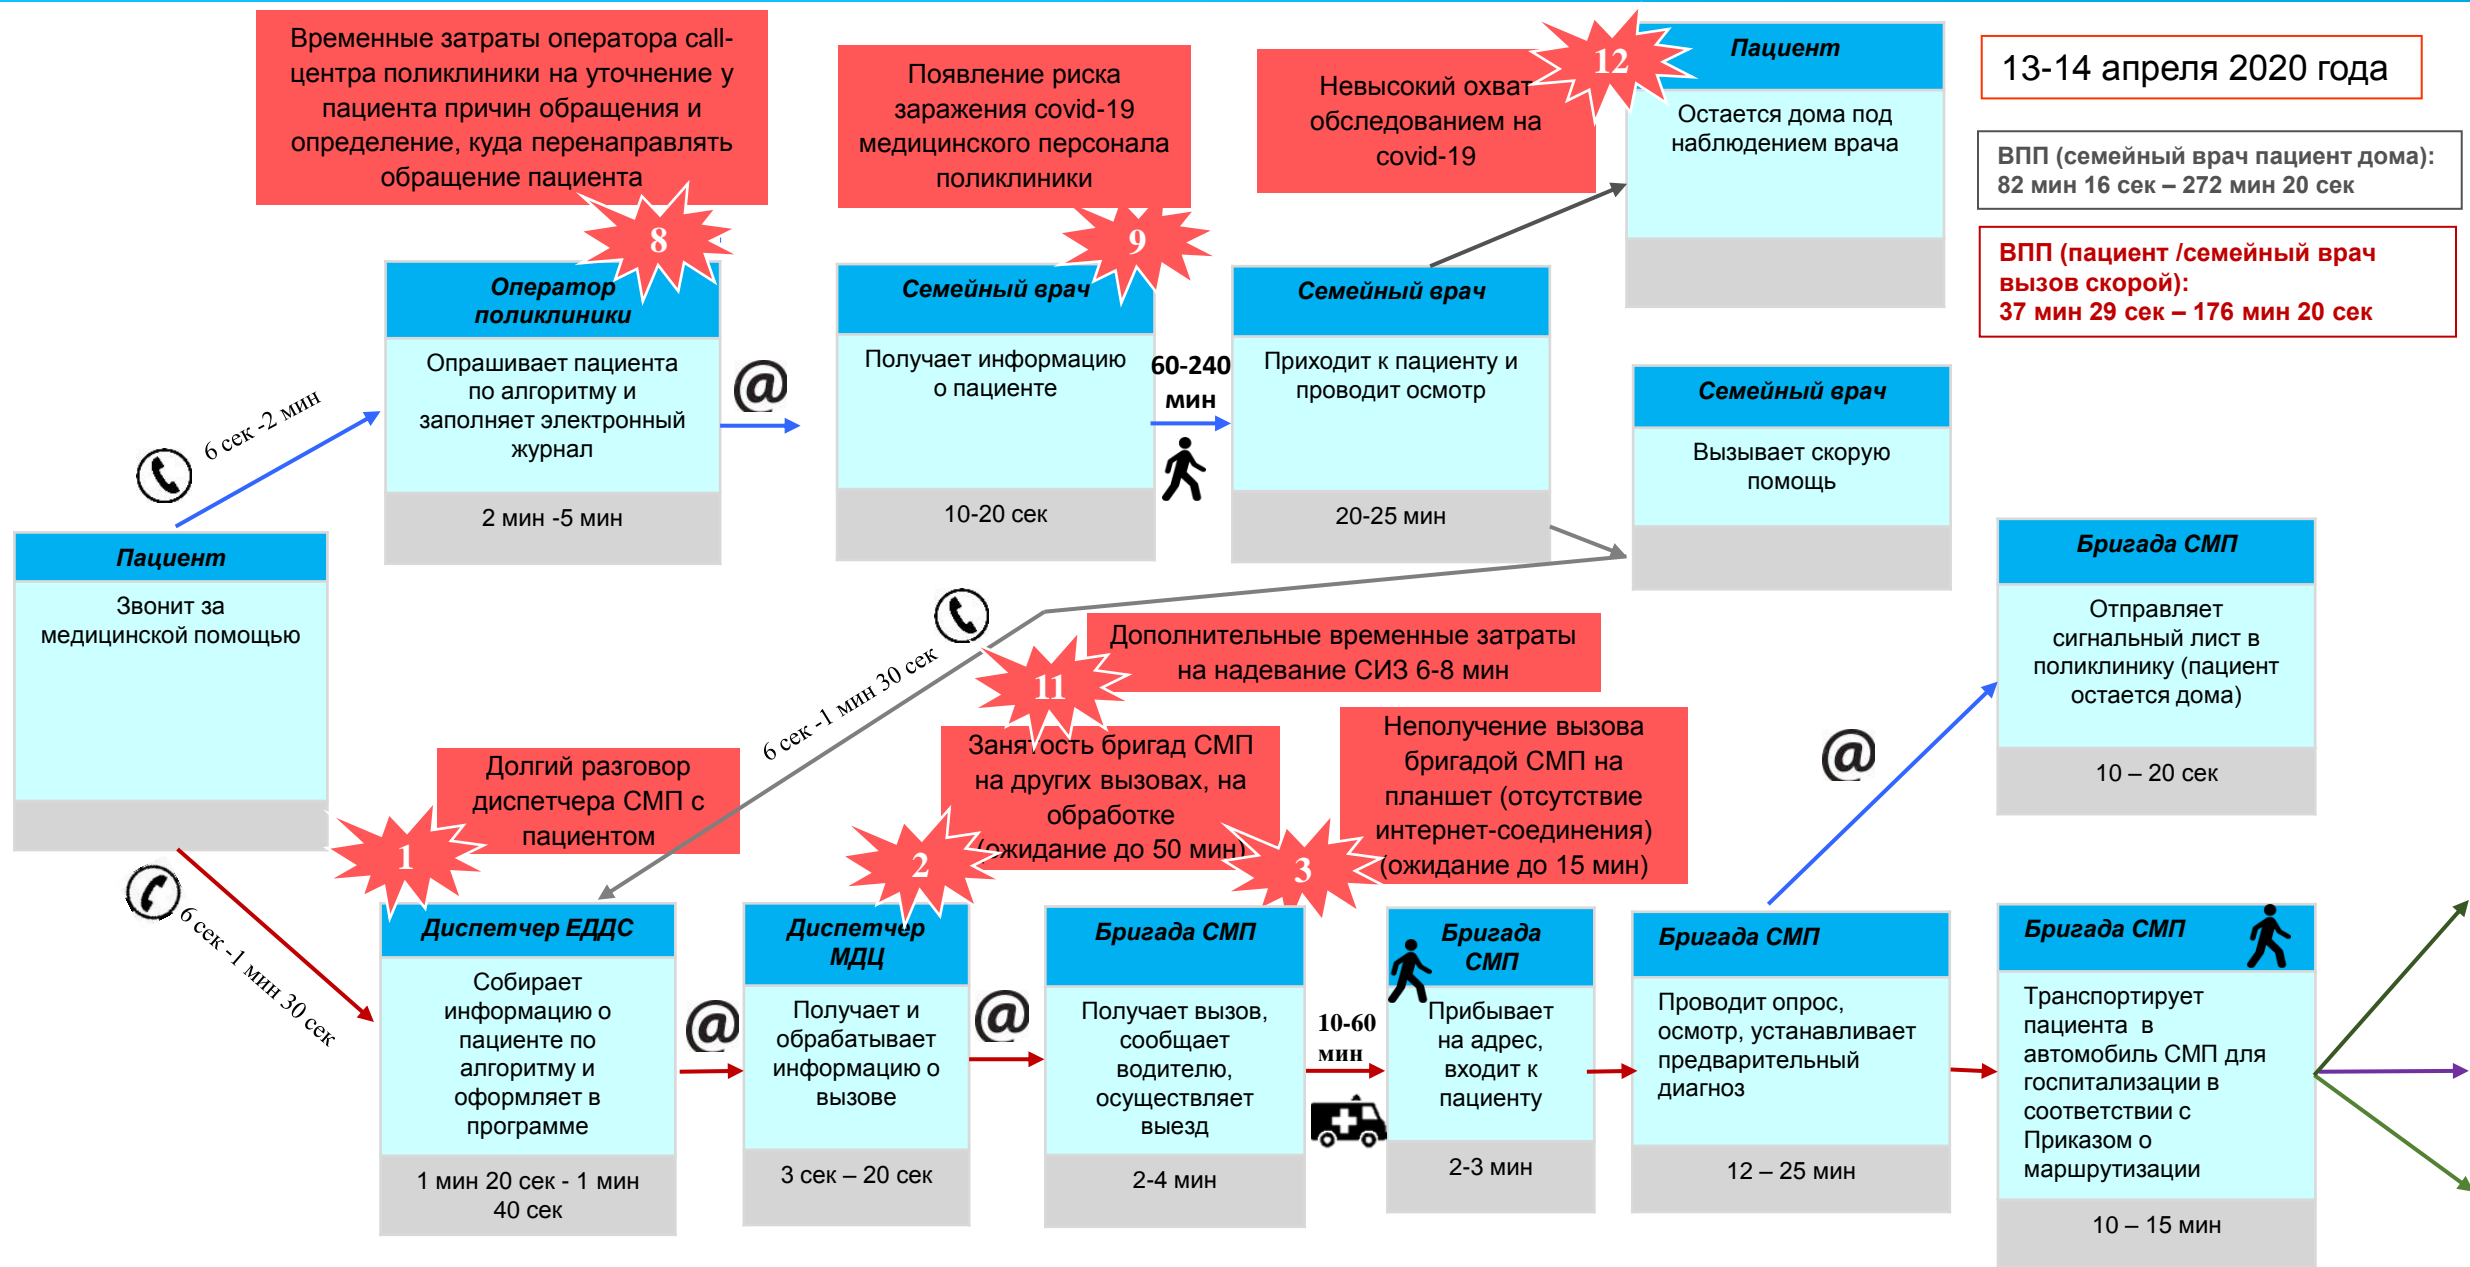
Временные затраты оператора call-центра поликлиники на уточнение у пациента причин обращения и определение, куда перенаправлять обращение пациента

Появление риска заражения covid-19 медицинского персонала поликлиники

Невысокий охват обследованием на covid-19

12

Пациент
Остается дома под наблюдением врача

13-14 апреля 2020 года

ВПП (семейный врач пациент дома): 82 мин 16 сек – 272 мин 20 сек

ВПП (пациент /семейный врач вызов скорой): 37 мин 29 сек – 176 мин 20 сек

8

9

Оператор поликлиники
Опрашивает пациента по алгоритму и заполняет электронный журнал
2 мин -5 мин

@

Семейный врач
Получает информацию о пациенте
10-20 сек

60-240 мин

Семейный врач
Приходит к пациенту и проводит осмотр
20-25 мин

Семейный врач
Вызывает скорую помощь

6 сек -2 мин

Пациент
Звонит за медицинской помощью

Бригада СМП
Отправляет сигнальный лист в поликлинику (пациент остается дома)
10 – 20 сек

Дополнительные временные затраты на надевание СИЗ 6-8 мин

11

6 сек -1 мин 30 сек

Долгий разговор диспетчера СМП с пациентом

Занятость бригад СМП на других вызовах, на обработке (ожидание до 50 мин)

Неполучение вызова бригадой СМП на планшет (отсутствие интернет-соединения) (ожидание до 15 мин)

@

1

2

3

6 сек -1 мин 30 сек

Диспетчер ЕДДС
Собирает информацию о пациенте по алгоритму и оформляет в программе
1 мин 20 сек - 1 мин 40 сек

@

Диспетчер МДЦ
Получает и обрабатывает информацию о вызове
3 сек – 20 сек

@

Бригада СМП
Получает вызов, сообщает водителю, осуществляет выезд
2-4 мин

10-60 мин

Бригада СМП
Прибывает на адрес, входит к пациенту
2-3 мин

Бригада СМП
Проводит опрос, осмотр, устанавливает предварительный диагноз
12 – 25 мин

Бригада СМП
Транспортирует пациента в автомобиль СМП для госпитализации в соответствии с Приказом о маршрутизации
10 – 15 мин